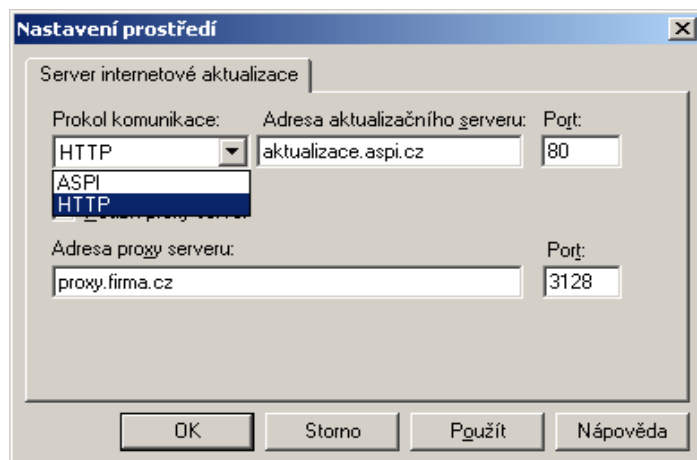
Nastavení prostředí

Server internetové aktualizace

Prokol komunikace:

HTTP

ASPI

HTTP

Adresa aktualizačního serveru:

aktualizace.aspi.cz

Port:

80

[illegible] proxy server

Adresa proxy serveru:

proxy.firma.cz

Port:

3128

OK

Storno

Použít

Nápověda